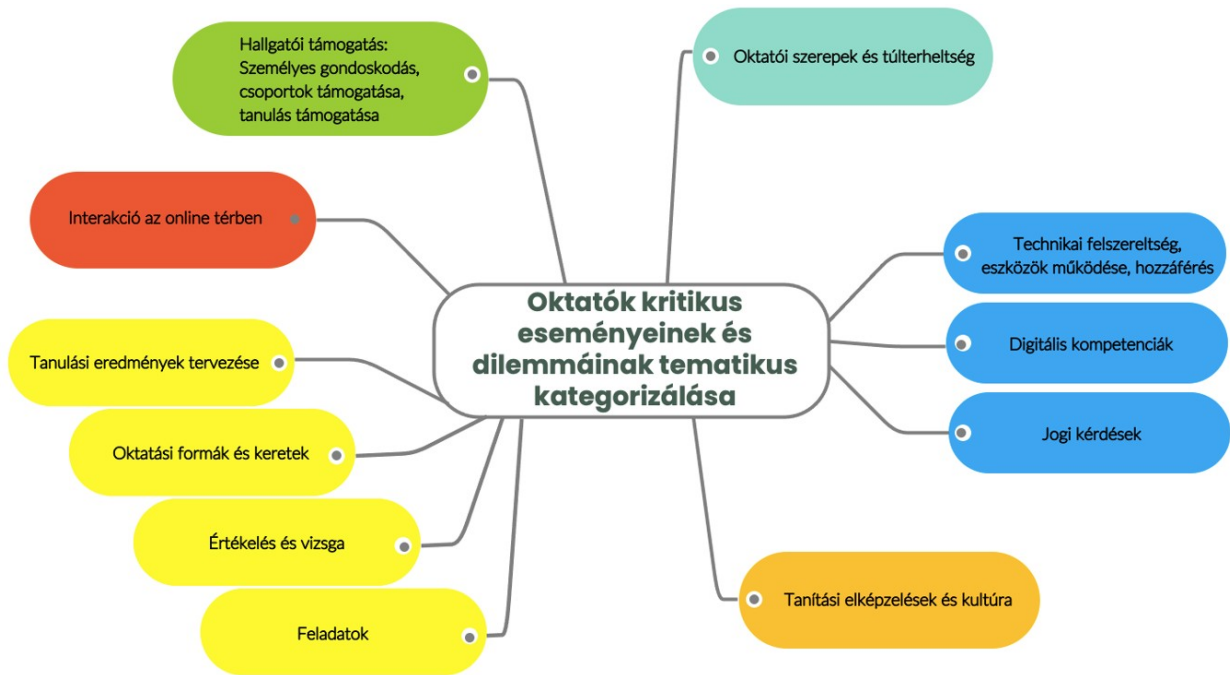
Oktatók kritikus eseményeinek és dilemmáinak tematikus kategorizálása

Hallgatói támogatás: Személyes gondoskodás, csoportok támogatása, tanulás támogatása

Oktatói szerepek és túlterheltség

Interakció az online térben

Technikai felszereltség, eszközök működése, hozzáférés

Digitális kompetenciák

Jogi kérdések

Tanulási eredmények tervezése

Oktatási formák és keretek

Értékelés és vizsga

Feladatok

Tanítási elképzelések és kultúra